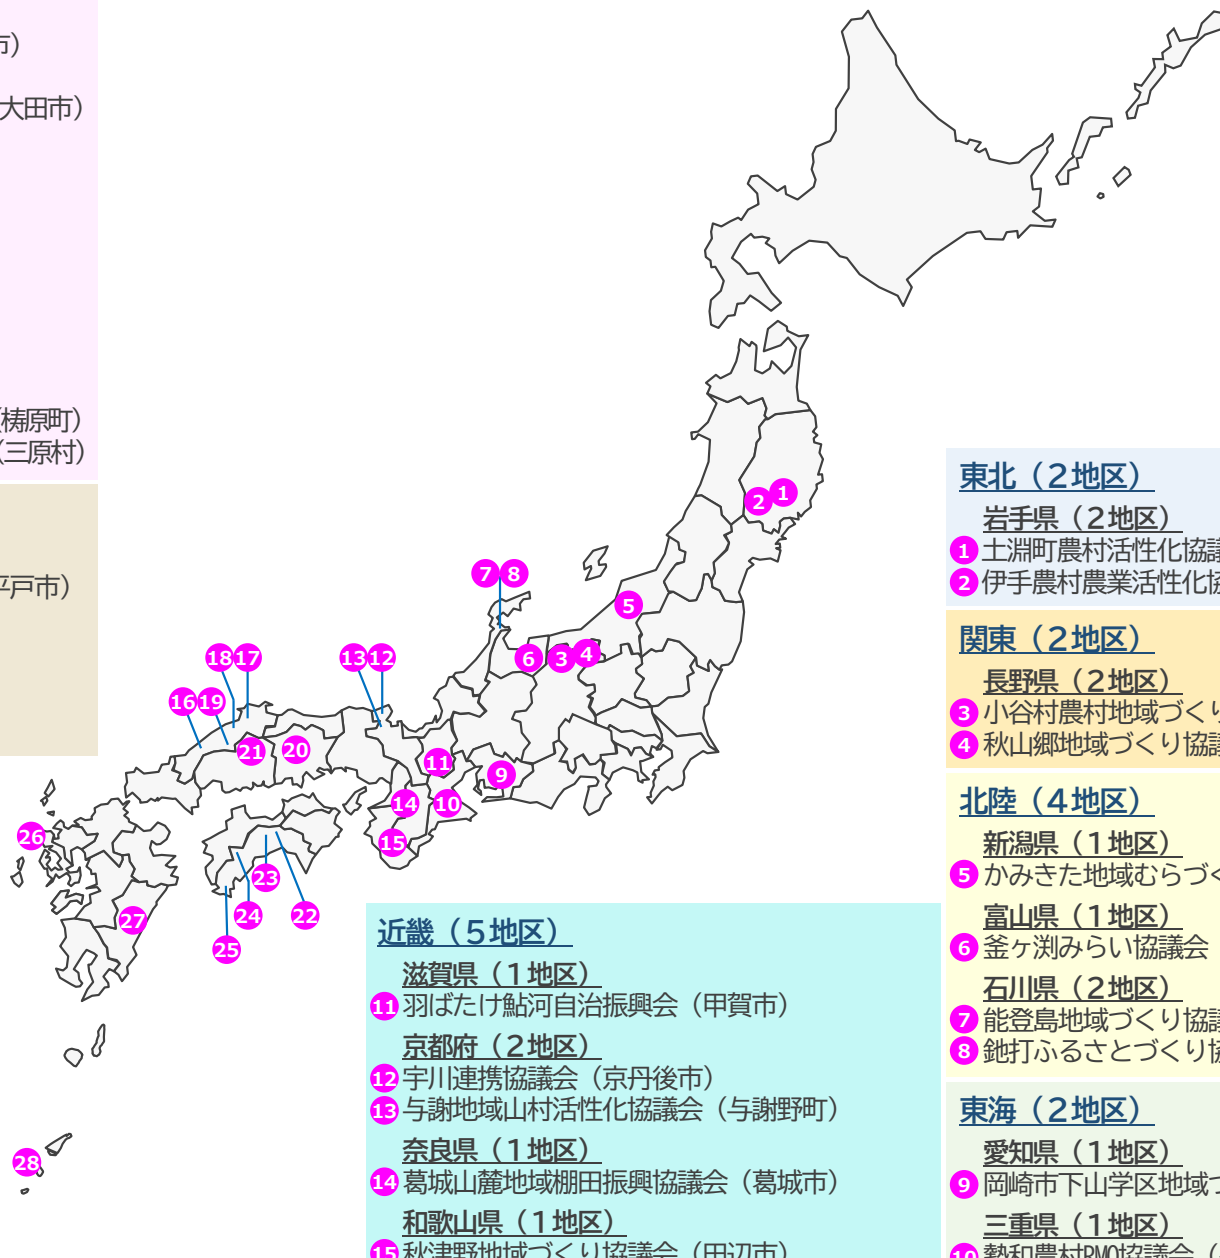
市）
大田市）
梼原町）
（三原村）
平戸市）

東北（2地区）
岩手県（2地区）
1 土淵町農村活性化協議
2 伊手農村農業活性化協

関東（2地区）
長野県（2地区）
3 小谷村農村地域づくり
4 秋山郷地域づくり協議

北陸（4地区）
新潟県（1地区）
5 かみきた地域むらづく
富山県（1地区）
6 釜ヶ渕みらい協議会
石川県（2地区）
7 能登島地域づくり協議
8 鈍打ふるさとづくり協

東海（2地区）
愛知県（1地区）
9 岡崎市下山学区地域
三重県（1地区）
10 勢和農村RMO協議会（

近畿（5地区）
滋賀県（1地区）
11 羽ばたけ鮎河自治振興会（甲賀市）
京都府（2地区）
12 宇川連携協議会（京丹後市）
13 与謝地域山村活性化協議会（与謝野町）
奈良県（1地区）
14 葛城山麓地域棚田振興協議会（葛城市）
和歌山県（1地区）
15 秋津野地域づくり協議会（田辺市）

1 2 3 4 5 6 7 8 9 10 11 12 13 14 15 16 17 18 19 20 21 22 23 24 25 26 27 28